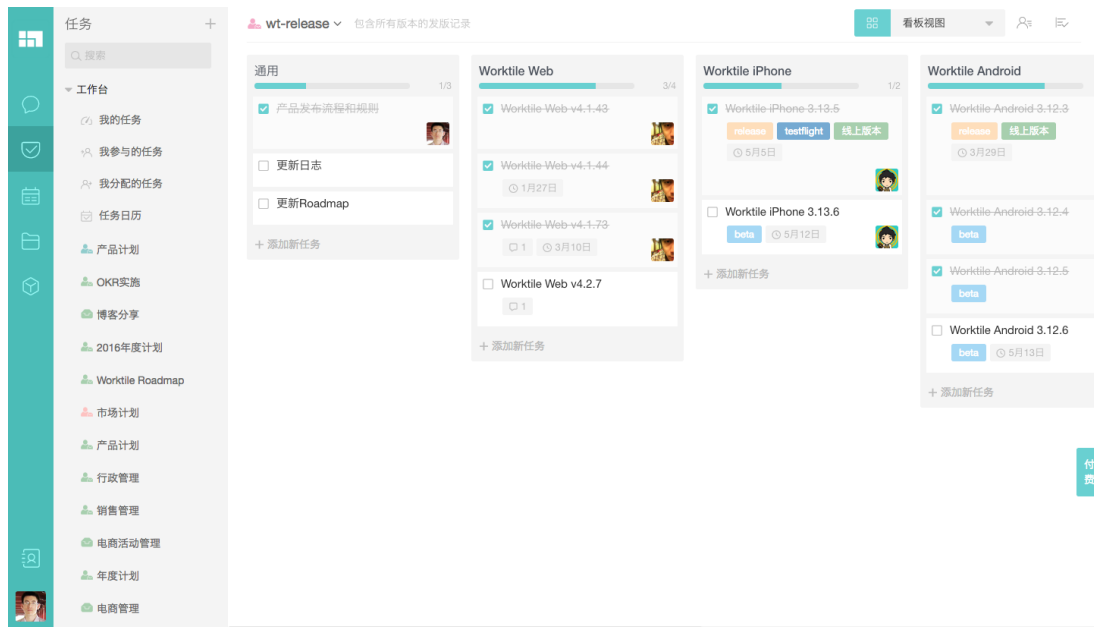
任务 +

搜索

工作台
我的任务
我参与的任务
我分配的任务
任务日历
产品计划
OKR实施
博客分享
2016年度计划
Worktile Roadmap
市场计划
产品计划
行政管理
销售管理
电商活动管理
年度计划
电商管理

wt-release 包含所有版本的发版记录

看板视图

通用 1/3
产品发布流程和规则
更新日志
更新Roadmap
+ 添加新任务

Worktile Web 3/4
Worktile Web v4.1.43
Worktile Web v4.1.44
1月27日
Worktile Web v4.1.73
1 3月10日
Worktile Web v4.2.7
1
+ 添加新任务

Worktile iPhone 1/2
Worktile iPhone 3.13.5
release testflight 线上版本
5月5日
Worktile iPhone 3.13.6
beta 5月12日
+ 添加新任务

Worktile Android
Worktile Android 3.12.3
release 线上版本
3月29日
Worktile Android 3.12.4
beta
Worktile Android 3.12.5
beta
Worktile Android 3.12.6
beta 5月13日
+ 添加新任务

付费